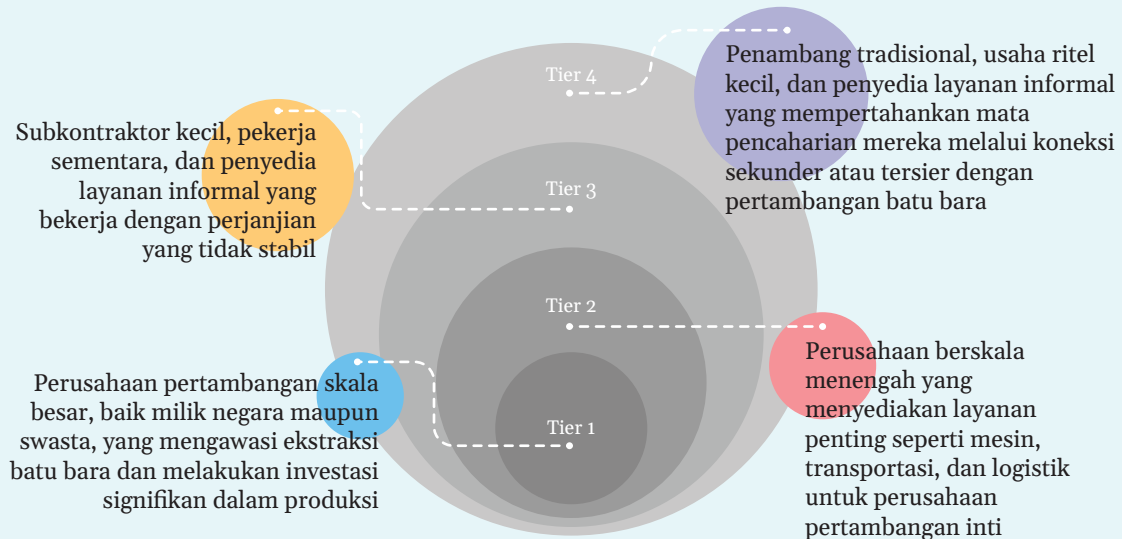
Tier 4

Penambang tradisional, usaha ritel kecil, dan penyedia layanan informal yang mempertahankan mata pencaharian mereka melalui koneksi sekunder atau tersier dengan pertambangan batu bara

Subkontraktor kecil, pekerja sementara, dan penyedia layanan informal yang bekerja dengan perjanjian yang tidak stabil

Tier 3

Tier 2

Perusahaan berskala menengah yang menyediakan layanan penting seperti mesin, transportasi, dan logistik untuk perusahaan pertambangan inti

Perusahaan pertambangan skala besar, baik milik negara maupun swasta, yang mengawasi ekstraksi batu bara dan melakukan investasi signifikan dalam produksi

Tier 1